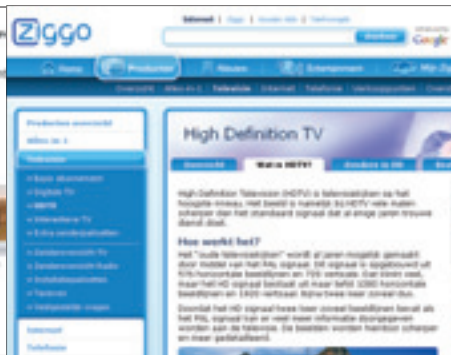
Ziggo

Internet | Ziggo | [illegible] | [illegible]

Zoeken Google

Home Producten Nieuws Entertainment Mijn Z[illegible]

Overzicht Alles in 1 Televisie Internet Telefonie Verkooppunten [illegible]

Producten overzicht

Alles in 1

Televisie

Basis abonnement

Digitale TV

HDTV

Interactieve TV

Extra zenderpakketten

Zenderoverzicht TV

Zenderoverzicht Radio

Installatiezaken

Tarieven

Veelgestelde vragen

Internet

Telefonie

High Definition TV

Overzicht Wat is HDTV? Zenders in HD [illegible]

High Definition Television (HDTV) is televisiekijken op het hoogste niveau. Het beeld is namelijk bij HDTV vele malen scherper dan het standaard signaal dat al enige jaren trouwe dienst doet.

Hoe werkt het?

Het "oude televisiekijken" wordt al jaren mogelijk gemaakt door middel van het PAL signaal. Het signaal is opgebouwd uit 576 horizontale beeldlijnen en 720 verticale. Dat klinkt veel, maar het HD signaal bestaat uit maar liefst 1080 horizontale beeldlijnen en 1920 verticale. Bijna twee keer zoveel dus.

Doordat het HD signaal twee keer zoveel beeldlijnen bevat als het PAL signaal kan er veel meer informatie doorgegeven worden aan de televisie. De beelden worden hierdoor scherper en meer gedetailleerd.